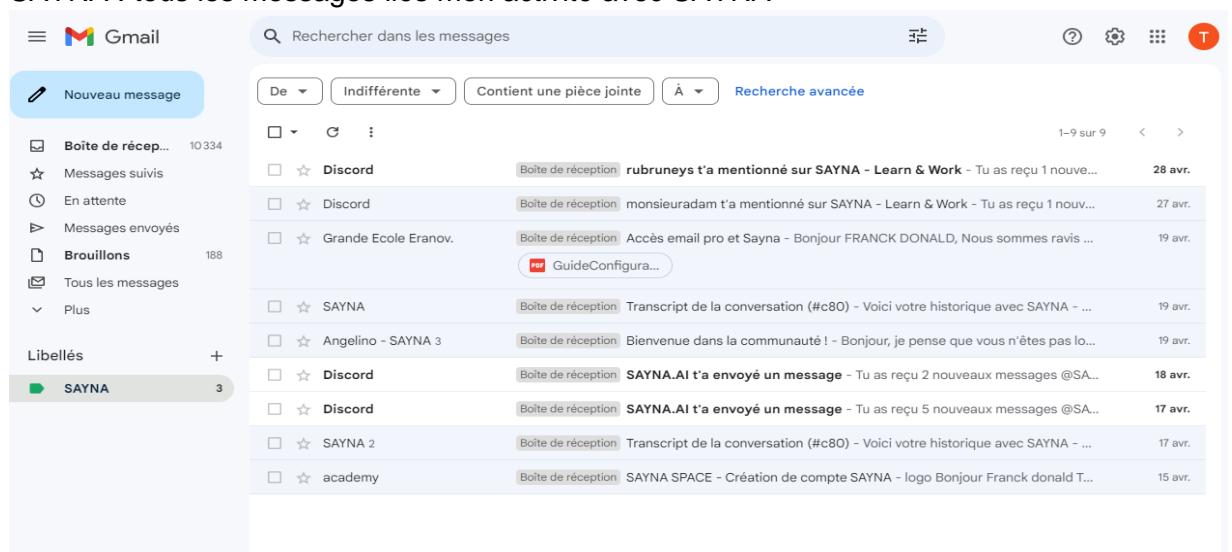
Gmail

Rechercher dans les messages

T

Nouveau message

Boîte de récep... 10 334
Messages suivis
En attente
Messages envoyés
Brouillons 188
Tous les messages
Plus

Libellés +
SAYNA 3

De ▾ | Indifférente ▾ | Contient une pièce jointe | À ▾ | Recherche avancée

1–9 sur 9

| | | | |
|---|---|---|---|
| Discord | Boîte de réception | rubruneys t'a mentionné sur SAYNA - Learn & Work - Tu as reçu 1 nouve... | 28 avr. |
| Discord | Boîte de réception | monsieuradam t'a mentionné sur SAYNA - Learn & Work - Tu as reçu 1 nouv... | 27 avr. |
| Grande Ecole Eranov. | Boîte de réception | Accès email pro et Sayna - Bonjour FRANCK DONALD, Nous sommes ravis ... GuideConfigura... | 19 avr. |
| SAYNA | Boîte de réception | Transcript de la conversation (#c80) - Voici votre historique avec SAYNA - ... | 19 avr. |
| Angelino - SAYNA 3 | Boîte de réception | Bienvenue dans la communauté ! - Bonjour, je pense que vous n'êtes pas lo... | 19 avr. |
| Discord | Boîte de réception | SAYNA.AI t'a envoyé un message - Tu as reçu 2 nouveaux messages @SA... | 18 avr. |
| Discord | Boîte de réception | SAYNA.AI t'a envoyé un message - Tu as reçu 5 nouveaux messages @SA... | 17 avr. |
| SAYNA 2 | Boîte de réception | Transcript de la conversation (#c80) - Voici votre historique avec SAYNA - ... | 17 avr. |
| academy | Boîte de réception | SAYNA SPACE - Création de compte SAYNA - logo Bonjour Franck donald T... | 15 avr. |